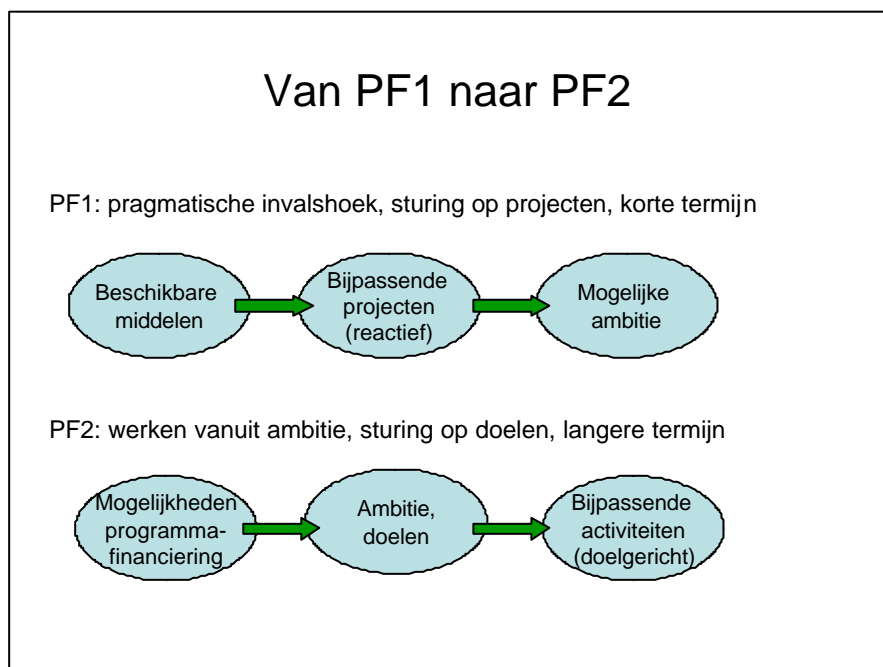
Van PF1 naar PF2

PF1: pragmatische invalshoek, sturing op projecten, korte termijn

Beschikbare middelen

Bijpassende projecten (reactief)

Mogelijke ambitie

PF2: werken vanuit ambitie, sturing op doelen, langere termijn

Mogelijkheden programma-financiering

Ambitie, doelen

Bijpassende activiteiten (doelgericht)